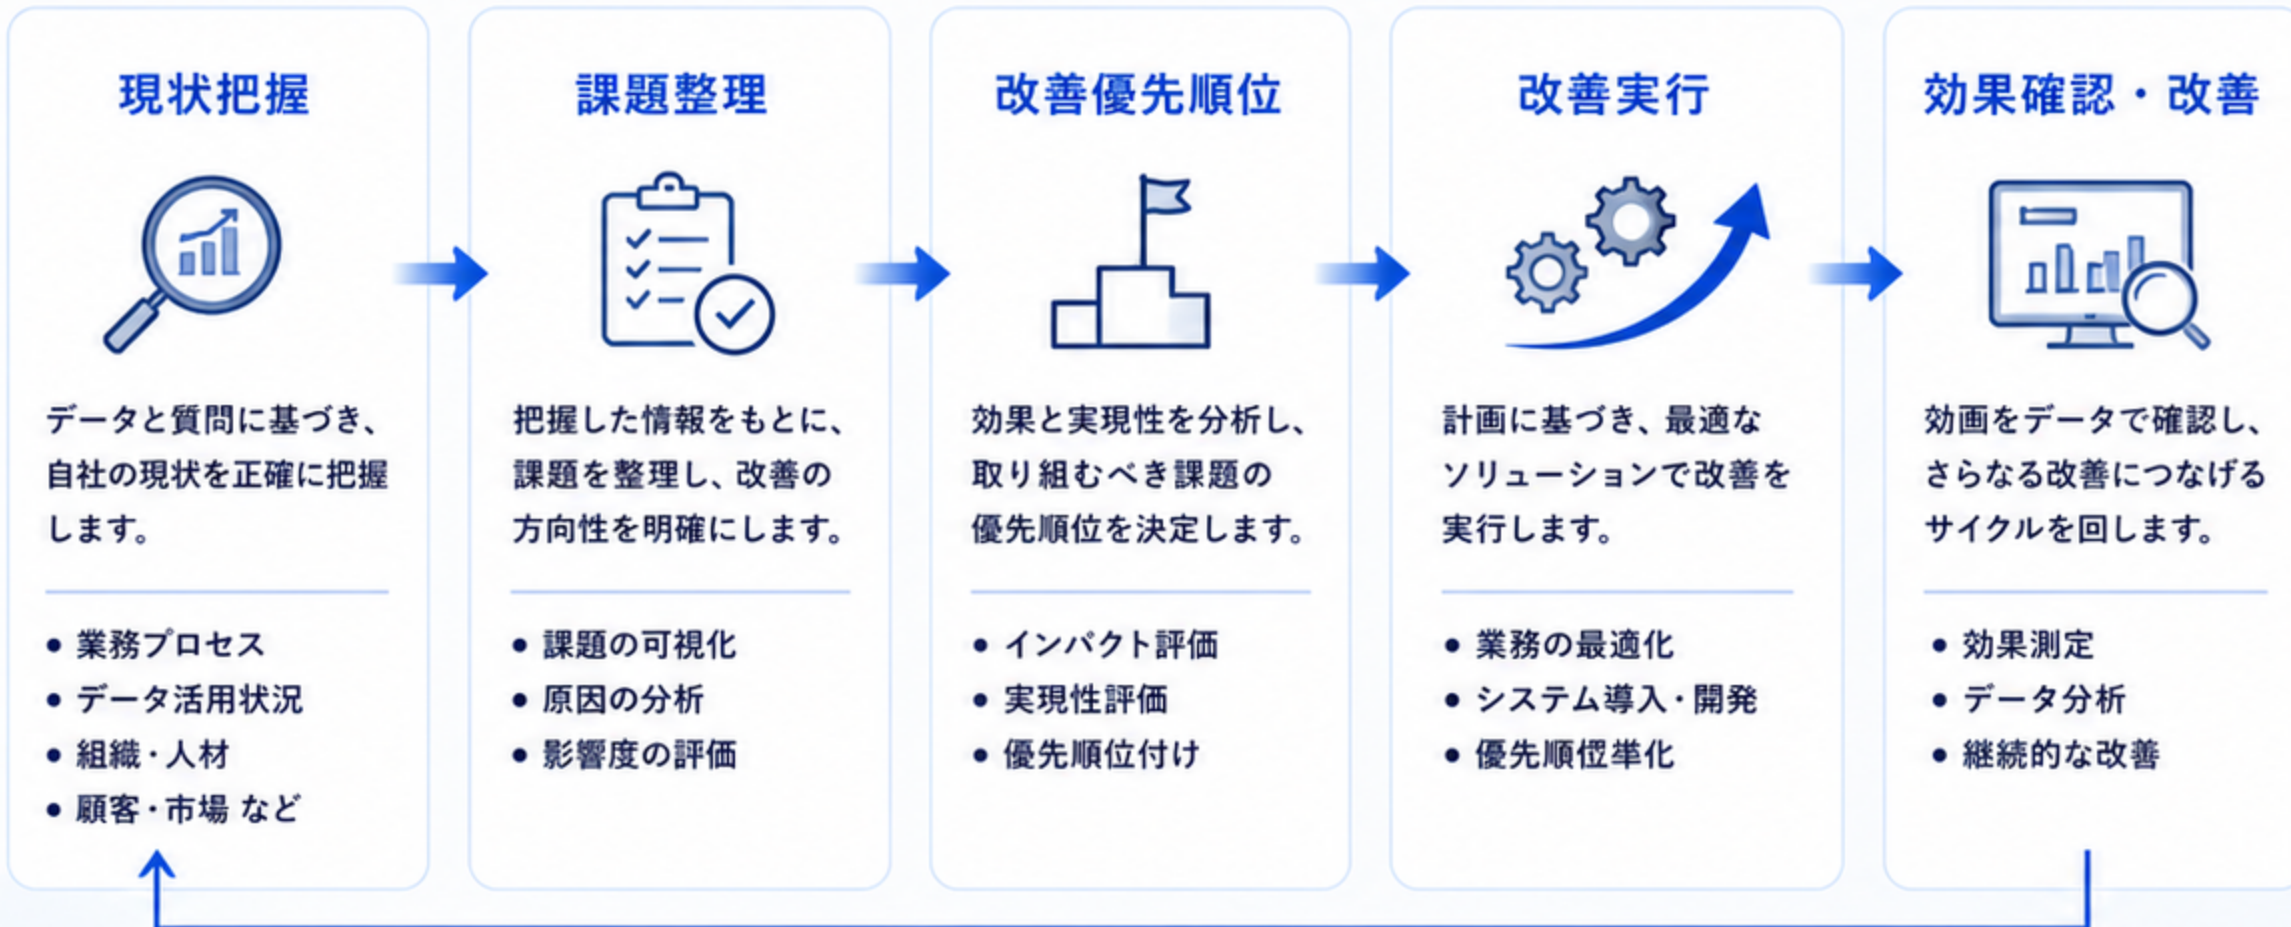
現状把握

データと質問に基づき、自社の現状を正確に把握します。

- 業務プロセス
- データ活用状況
- 組織・人材
- 顧客・市場 など

課題整理

把握した情報をもとに、課題を整理し、改善の方向性を明確にします。

- 課題の可視化
- 原因の分析
- 影響度の評価

改善優先順位

効果と実現性を分析し、取り組むべき課題の優先順位を決定します。

- インパクト評価
- 実現性評価
- 優先順位付け

改善実行

計画に基づき、最適なソリューションで改善を実行します。

- 業務の最適化
- システム導入・開発
- 優先順愼準化

効果確認・改善

効画をデータで確認し、さらなる改善につなげるサイクルを回します。

- 効果測定
- データ分析
- 継続的な改善